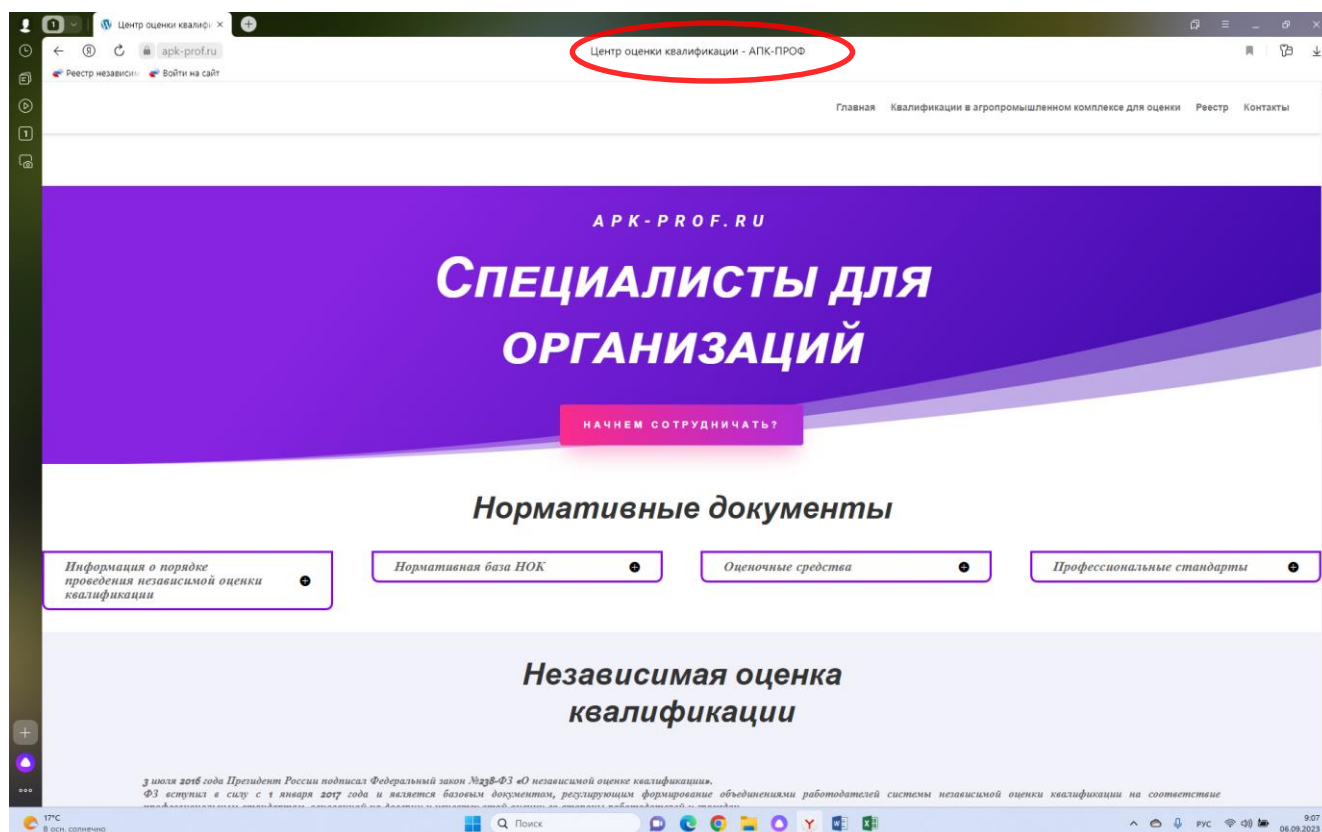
1

Центр оценки квалифи ×

apk-prof.ru

Центр оценки квалификации - АПК-ПРОФ

Реестр независим

Войти на сайт

Главная Квалификации в агропромышленном комплексе для оценки Реестр Контакты

APK-PROF.RU

СПЕЦИАЛИСТЫ ДЛЯ ОРГАНИЗАЦИЙ

НАЧНЕМ СОТРУДНИЧАТЬ?

Нормативные документы

Информация о порядке проведения независимой оценки квалификации

Нормативная база НОК

Оценочные средства

Профессиональные стандарты

Независимая оценка квалификации

3 июля 2016 года Президент России подписал Федеральный закон №238-ФЗ «О независимой оценке квалификации».

ФЗ вступил в силу с 1 января 2017 года и является базовым документом, регулирующим формирование объединениями работодателей системы независимой оценки квалификации на соответствие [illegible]

17°C
В осн. солнечно

Поиск

РУС

9:07
06.09.2023